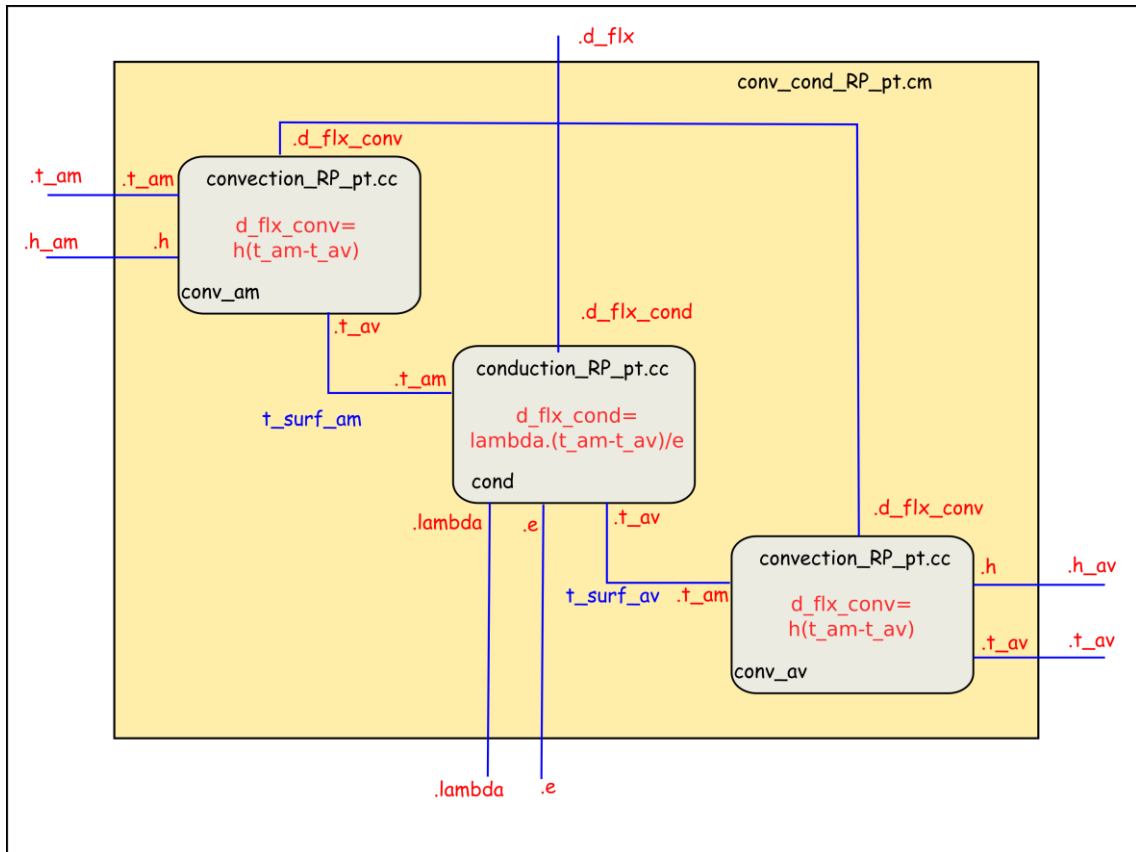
.d_flx

conv_cond_RP_pt.cm

.d_flx_conv

.t_am

.t_am

convection_RP_pt.cc

d_flx_conv=
h(t_am-t_av)

.h_am

.h

conv_am

.t_av

.d_flx_cond

.t_am

conduction_RP_pt.cc

t_surf_am

d_flx_cond=
lambda.(t_am-t_av)/e

cond

.lambda

.e

.t_av

.d_flx_conv

convection_RP_pt.cc

.h

.h_av

t_surf_av

.t_am

d_flx_conv=
h(t_am-t_av)

.t_av

.t_av

conv_av

.lambda

.e